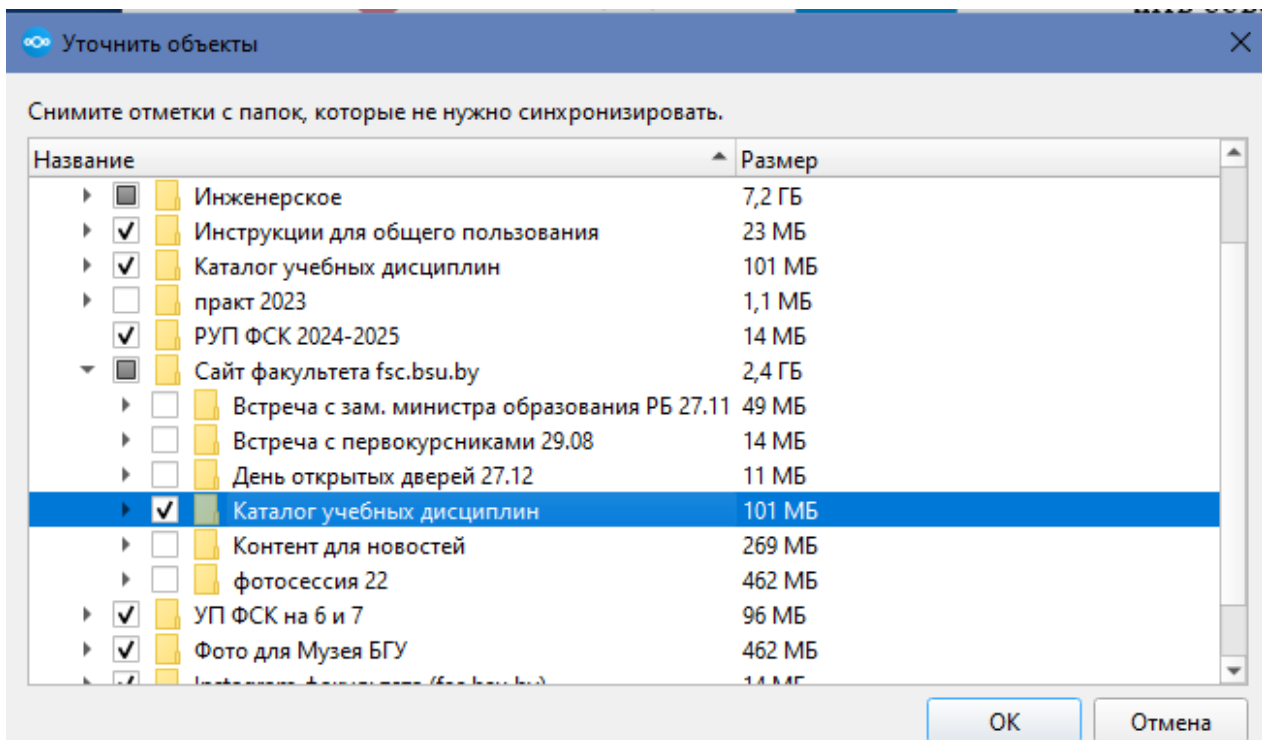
Уточнить объекты

Снимите отметки с папок, которые не нужно синхронизировать.

| Название | Размер |
|---|---|
| Инженерское | 7,2 ГБ |
| Инструкции для общего пользования | 23 МБ |
| Каталог учебных дисциплин | 101 МБ |
| практ 2023 | 1,1 МБ |
| РУП ФСК 2024-2025 | 14 МБ |
| Сайт факультета fsc.bsu.by | 2,4 ГБ |
| Встреча с зам. министра образования РБ 27.11 | 49 МБ |
| Встреча с первокурсниками 29.08 | 14 МБ |
| День открытых дверей 27.12 | 11 МБ |
| Каталог учебных дисциплин | 101 МБ |
| Контент для новостей | 269 МБ |
| фотосессия 22 | 462 МБ |
| УП ФСК на 6 и 7 | 96 МБ |
| Фото для Музея БГУ | 462 МБ |
| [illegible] | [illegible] |

OK
Отмена